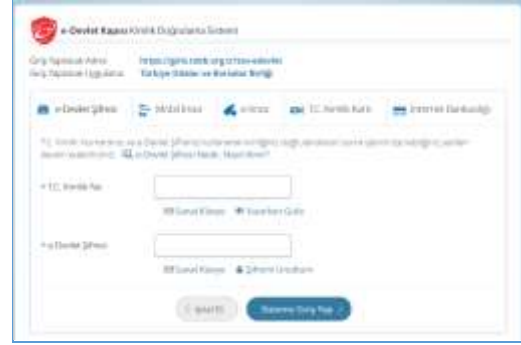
e-Devlet Kapısı Kimlik Doğrulama Sistemi

Giriş Yapılacak Adres: https://giris.tobb.org.tr/sso-edevlet
Giriş Yapılacak Uygulama: Türkiye Odalar ve Borsalar Birliği

e-Devlet Şifresi | Mobil İmza | e-İmza | T.C. Kimlik Kartı | İnternet Bankacılığı

T.C. Kimlik Numaranızı ve e-Devlet Şifrenizi kullanarak kimliğiniz doğrulandıktan sonra işleminize kaldığınız yerden devam edebilirsiniz. e-Devlet Şifresi Nedir, Nasıl Alınır?

* T.C. Kimlik No

Sanal Klavye | Yazarken Gizle

* e-Devlet Şifresi

Sanal Klavye | Şifremi Unuttum

İptal Et | Sisteme Giriş Yap